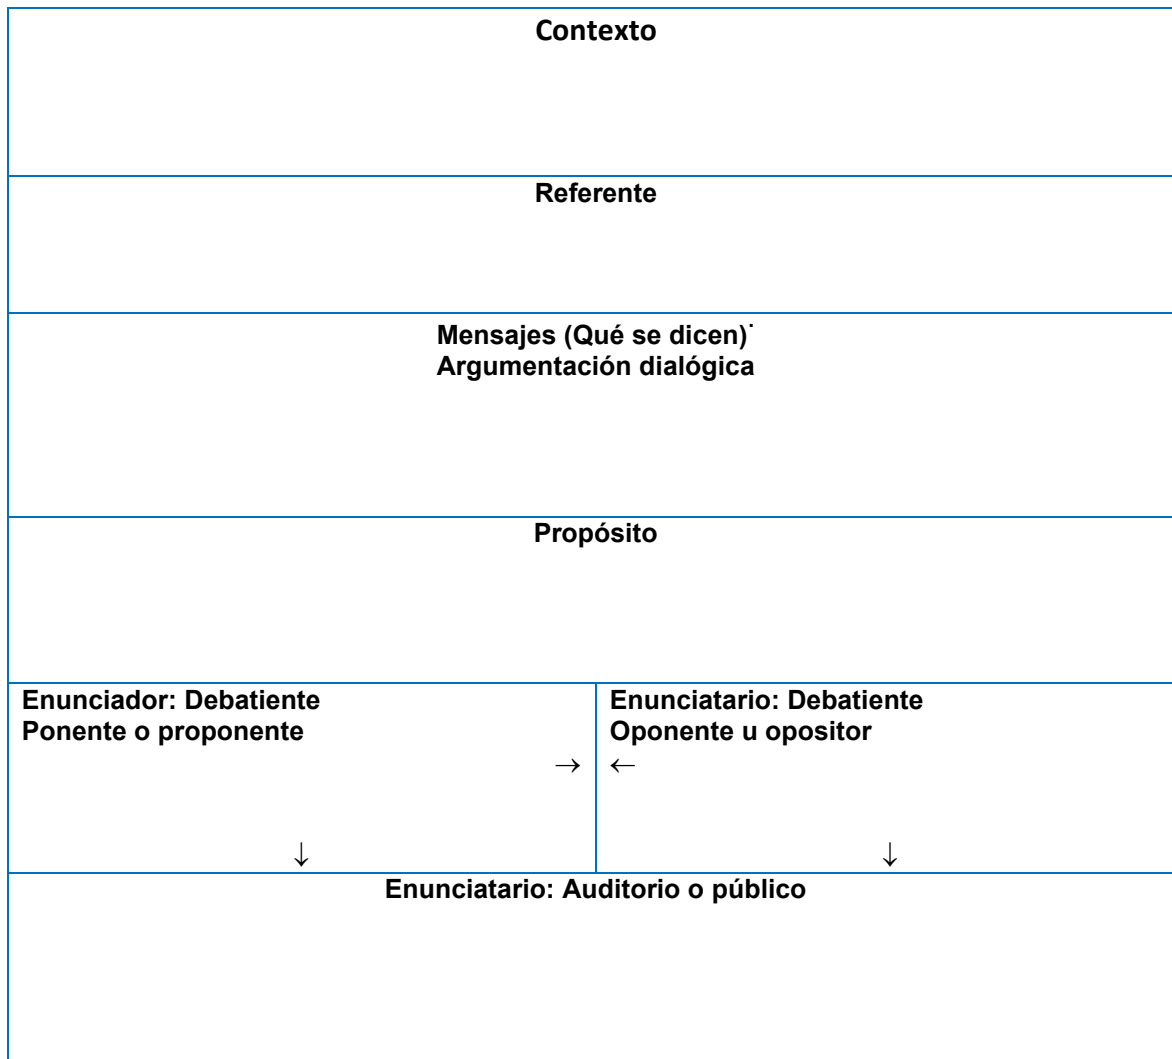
| Contexto | |
|---|---|
| Referente | |
| Mensajes (Qué se dicen)˙ Argumentación dialógica | |
| Propósito | |
| Enunciador: Debatiente Ponente o proponente → ↓ | Enunciatario: Debatiente Oponente u opositor ← ↓ |
| Enunciatario: Auditorio o público | |